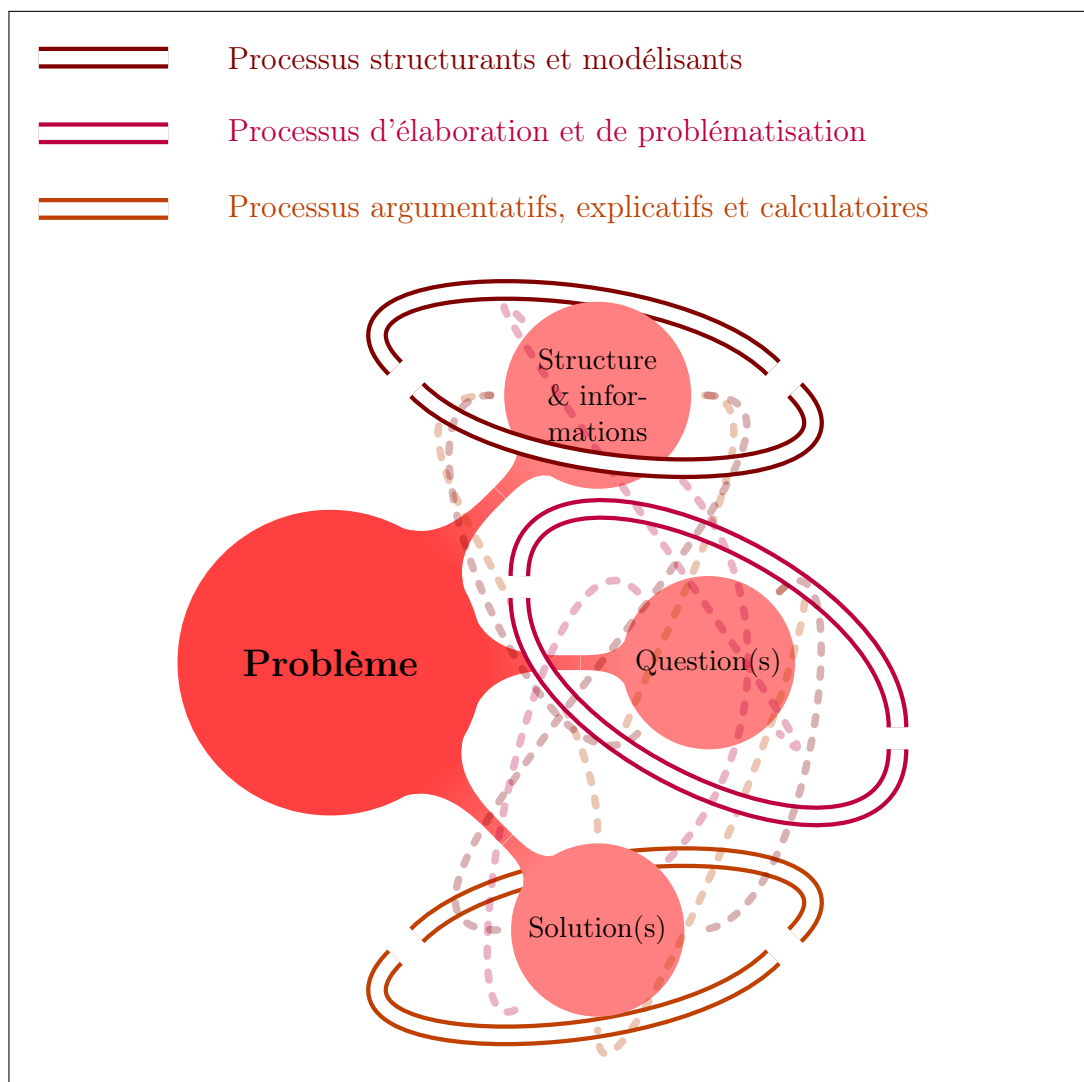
Processus structurants et modélisants

Processus d'élaboration et de problématisation

Processus argumentatifs, explicatifs et calculatoires

Structure & informations

Problème

Question(s)

Solution(s)